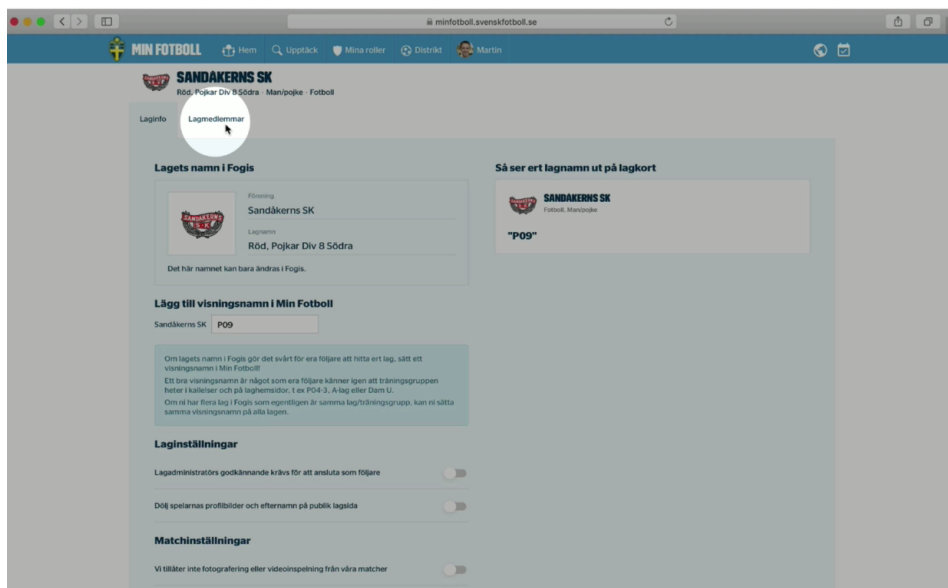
minfotboll.svenskfotboll.se

MIN FOTBOLL Hem Upptäck Mina roller Distrikt Martin

SANDAKERNS SK
Röd, Pojkar Div 8 Södra · Man/pojke · Fotboll

Laginfo Lagmedlemmar

Lagets namn i Fogis

Förening
Sandåkerns SK
Lagnamn
Röd, Pojkar Div 8 Södra

Det här namnet kan bara ändras i Fogis.

Så ser ert lagnamn ut på lagkort

SANDAKERNS SK
Fotboll, Man/pojke

"P09"

Lägg till visningsnamn i Min Fotboll

Sandåkerns SK P09

Om lagets namn i Fogis gör det svårt för era följare att hitta ert lag, sätt ett visningsnamn i Min Fotboll!
Ett bra visningsnamn är något som era följare känner igen att träningsgruppen heter i kallelser och på lagsidor, t ex P04-3, A-lag eller Dam U.
Om ni har flera lag i Fogis som egentligen är samma lag/träningsgrupp, kan ni sätta samma visningsnamn på alla lagen.

Laginställningar

Lagadministratörs godkännande krävs för att ansluta som följare

Dölj spelarnas profilbilder och efternamn på publik lagsida

Matchinställningar

Vi tillåter inte fotografering eller videoinspelning från våra matcher